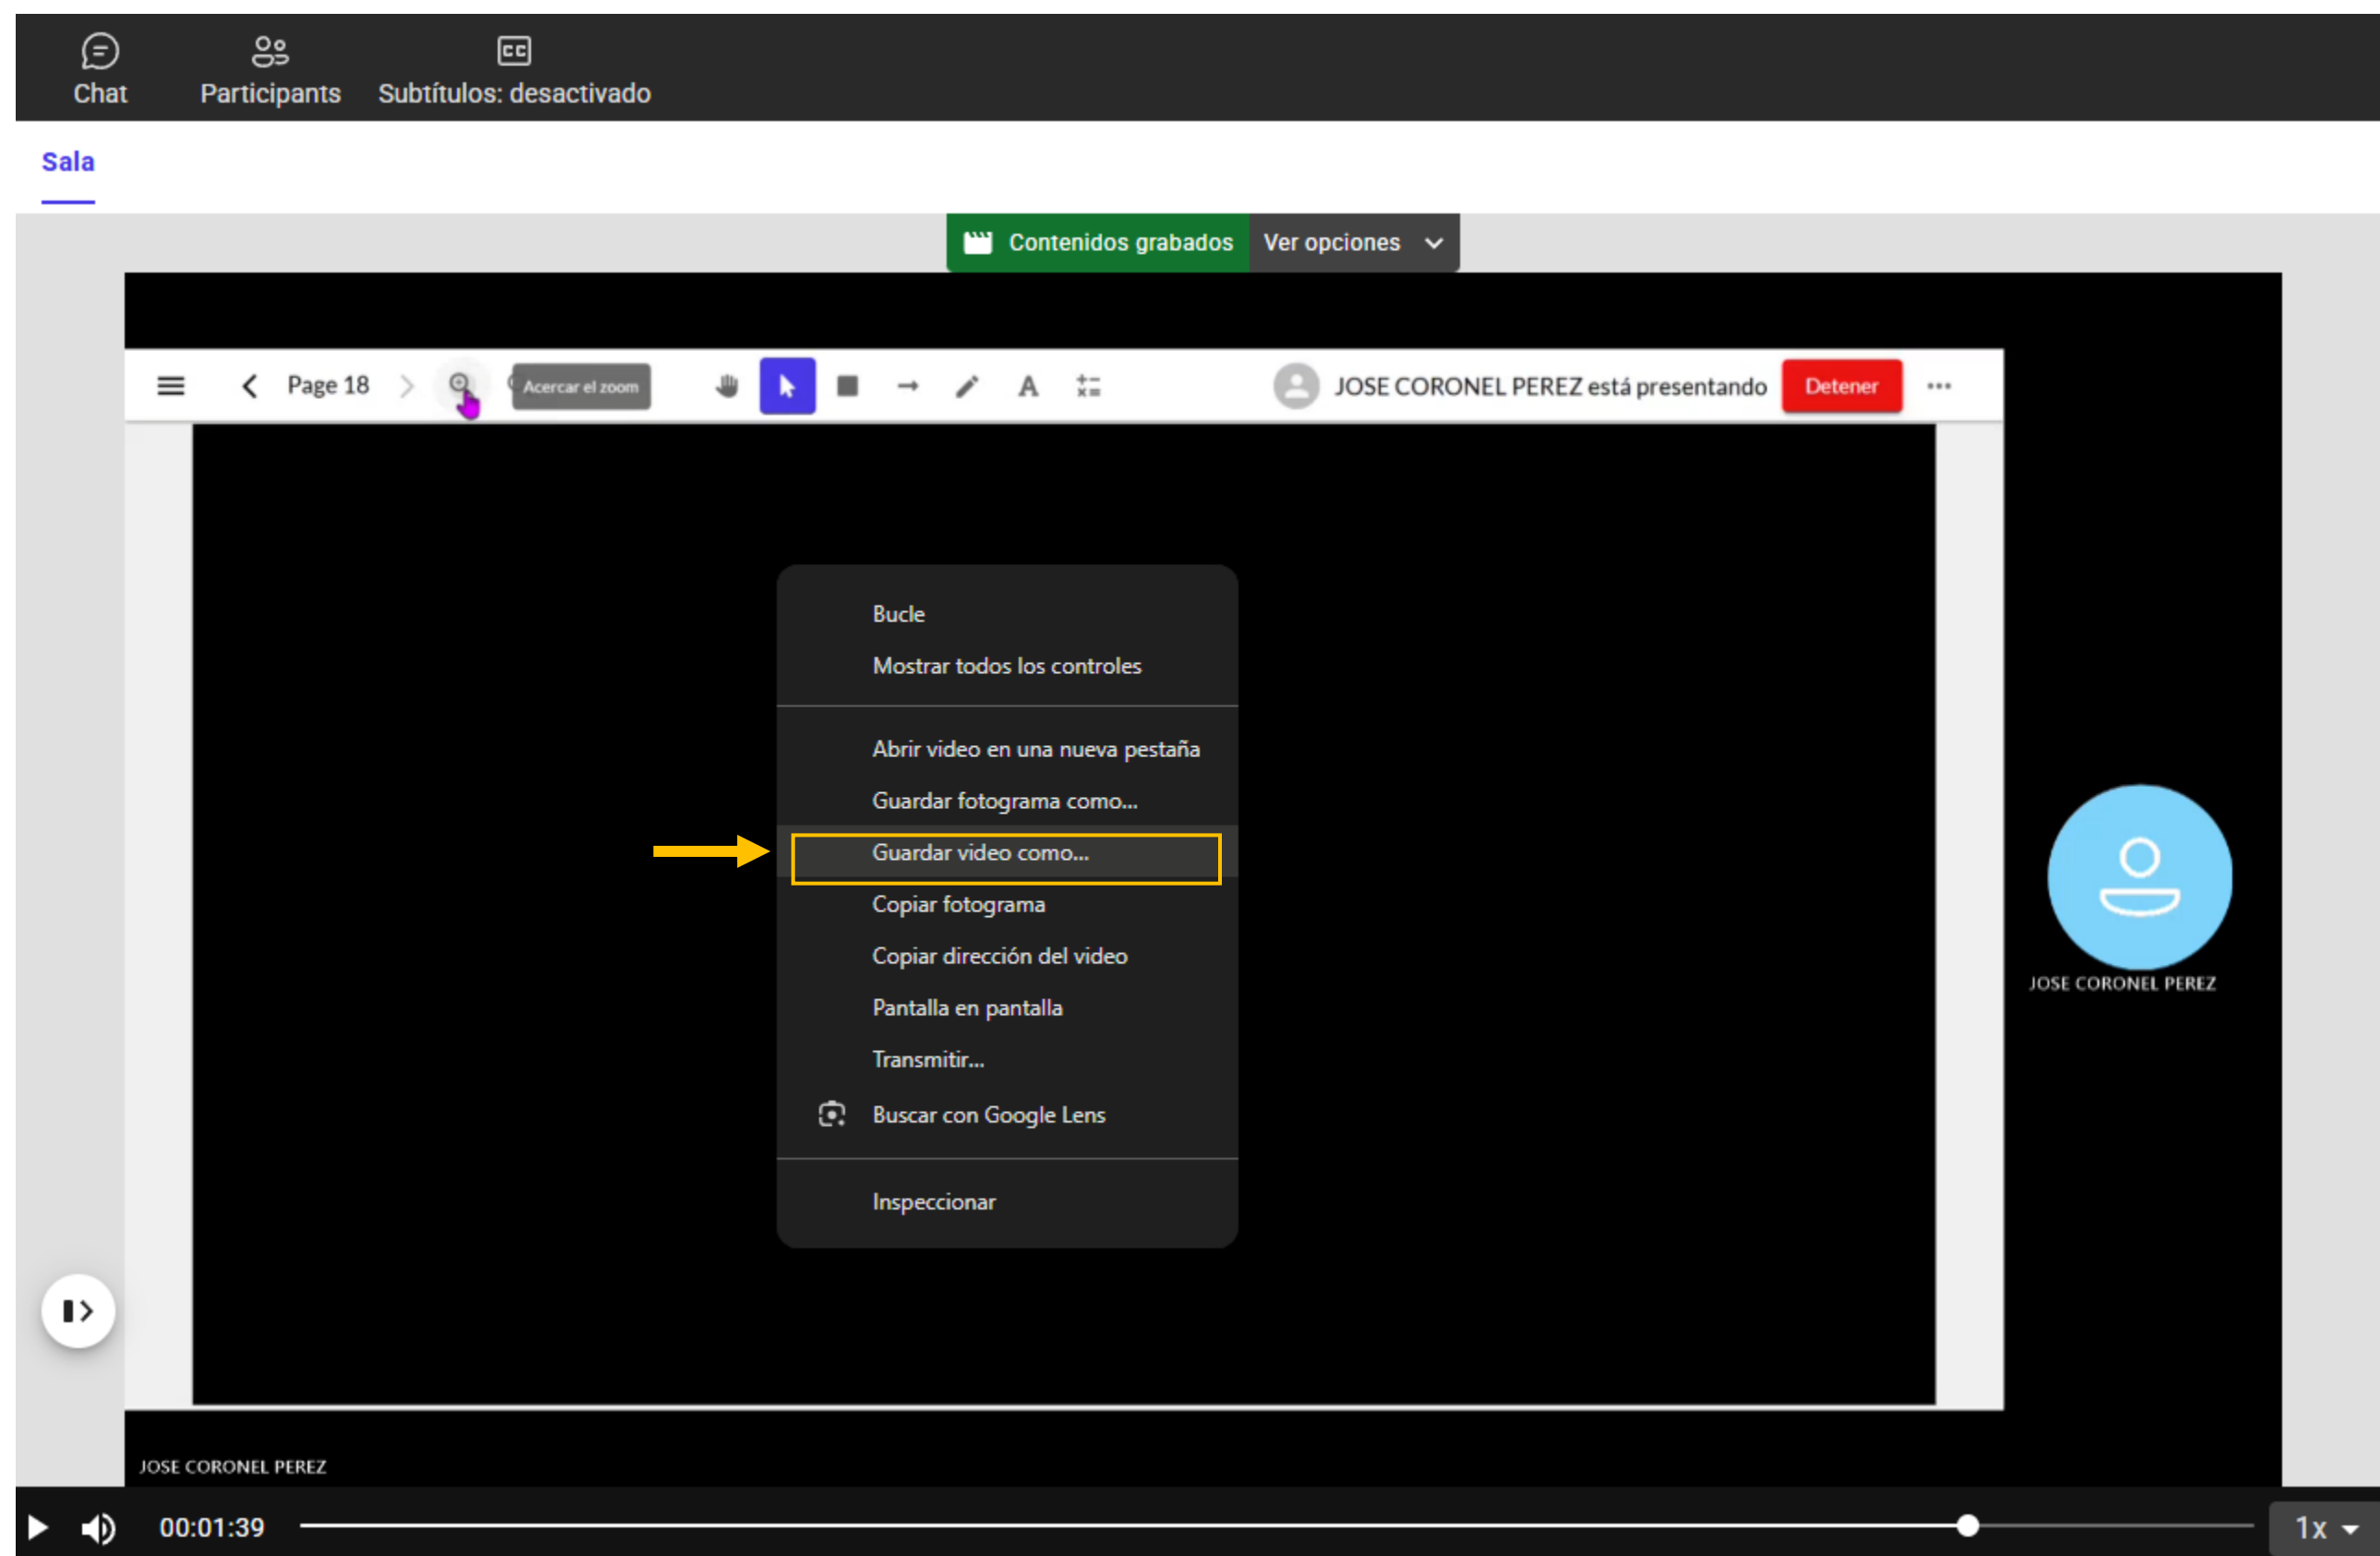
Chat Participants Subtítulos: desactivado

Sala

Contenidos grabados Ver opciones

Page 18 Acercar el zoom

JOSE CORONEL PEREZ está presentando Detener

Bucle
Mostrar todos los controles

Abrir video en una nueva pestaña
Guardar fotograma como...
Guardar video como...
Copiar fotograma
Copiar dirección del video
Pantalla en pantalla
Transmitir...
Buscar con Google Lens

Inspeccionar

JOSE CORONEL PEREZ

JOSE CORONEL PEREZ

00:01:39

1x